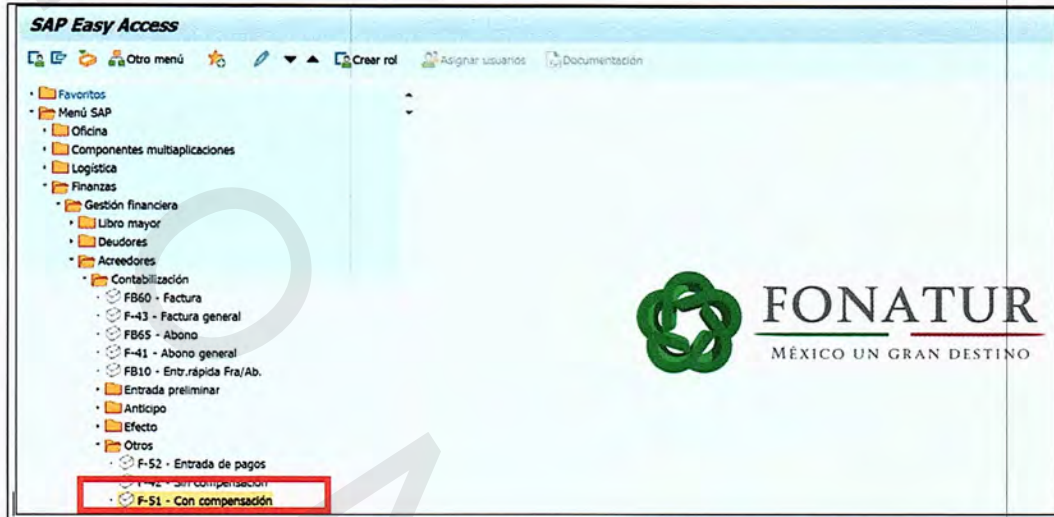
SAP Easy Access

Otro menú Crear rol Asignar usuarios Documentación

Favoritos
Menú SAP
Oficina
Componentes multiaplicaciones
Logística
Finanzas
Gestión financiera
Libro mayor
Deudores
Acreedores
Contabilización
FB60 - Factura
F-43 - Factura general
FB65 - Abono
F-41 - Abono general
FB10 - Entr.rápida Fra/Ab.
Entrada preliminar
Anticipo
Efecto
Otros
F-52 - Entrada de pagos
F-42 - Sin compensación
F-51 - Con compensación

FONATUR
MÉXICO UN GRAN DESTINO